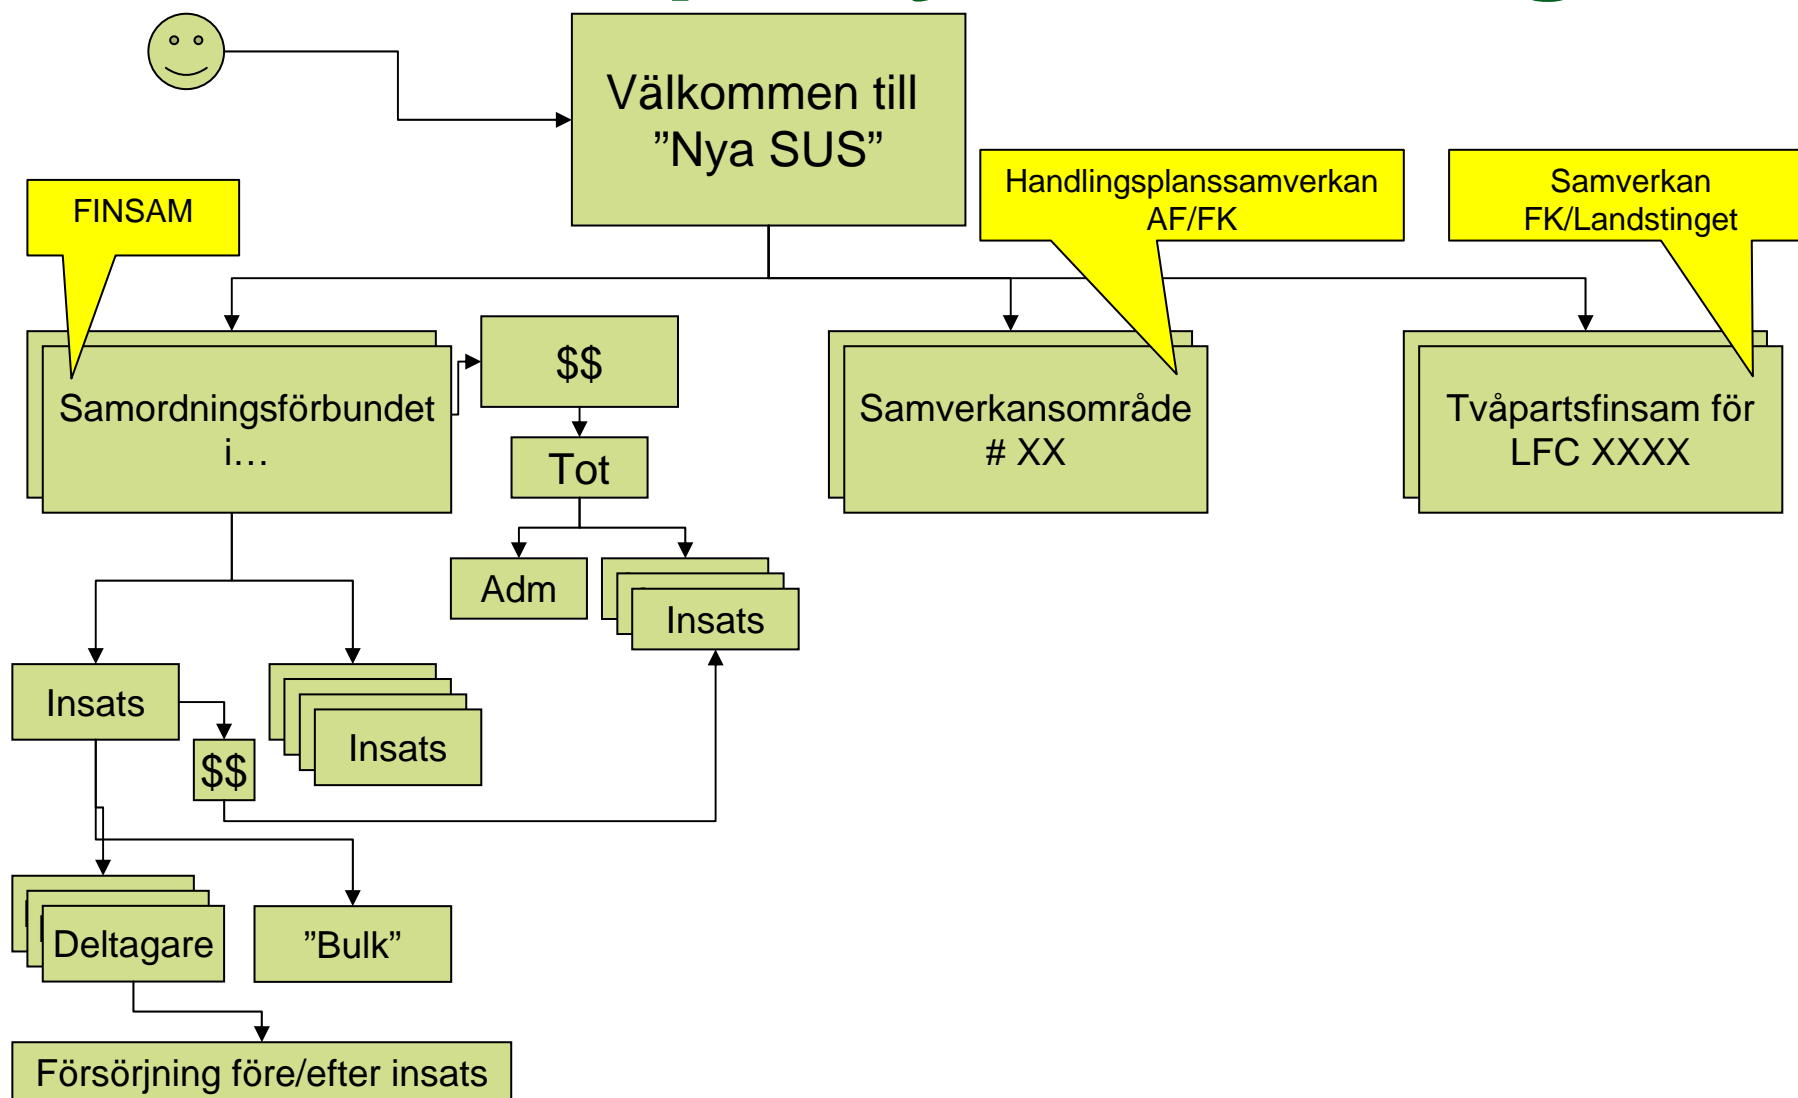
Välkommen till ”Nya SUS”

FINSAM

Handlingsplanssamverkan AF/FK

Samverkan FK/Landstinget

Samordningsförbundet i…

$$

Tot

Adm

Insats

Samverkansområde # XX

Tvåpartsfinsam för LFC XXXX

Insats

$$

Insats

Deltagare

”Bulk”

Försörjning före/efter insats